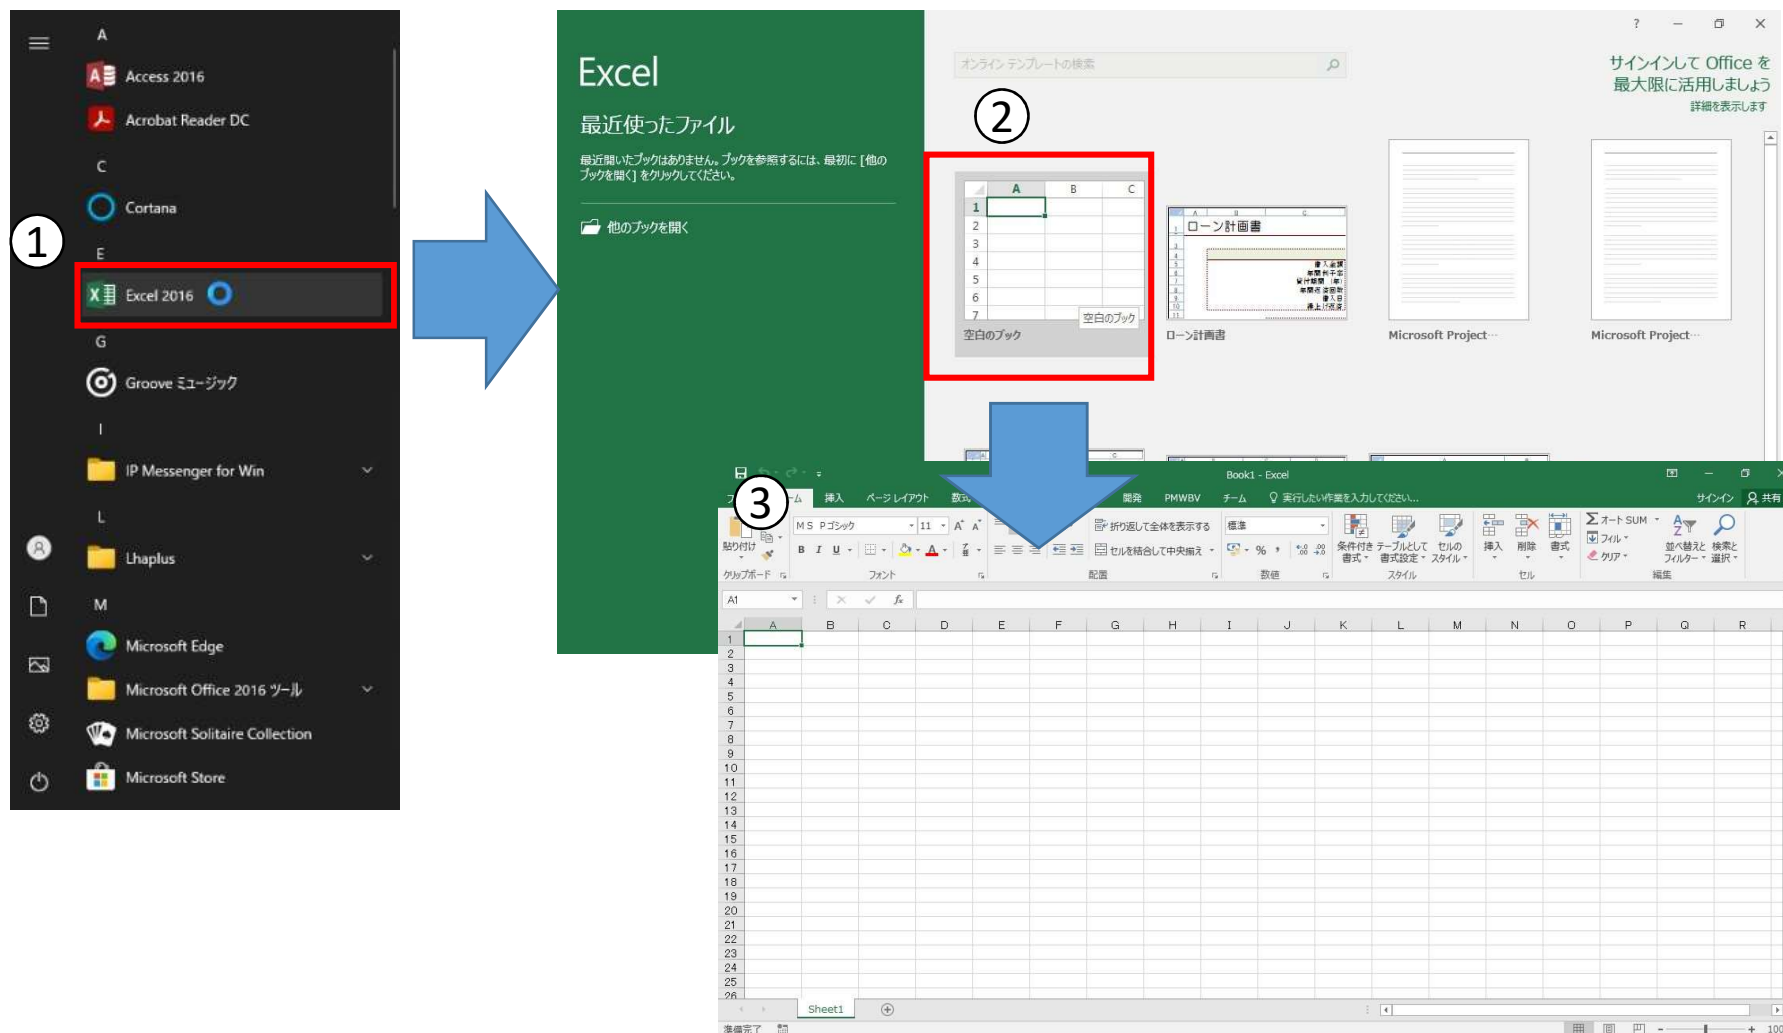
A
Access 2016
Acrobat Reader DC
C
Cortana
E
Excel 2016
G
Groove ミュージック
I
IP Messenger for Win
L
Lhaplus
M
Microsoft Edge
Microsoft Office 2016 ツール
Microsoft Solitaire Collection
Microsoft Store

①

Excel
最近使ったファイル
最近開いたブックはありません。ブックを参照するには、最初に [他のブックを開く] をクリックしてください。
他のブックを開く

オンライン テンプレートの検索
サインインして Office を最大限に活用しましょう
詳細を表示します

②

| | A | B | C |
|---|---|---|---|
| 1 | | | |
| 2 | | | |
| 3 | | | |
| 4 | | | |
| 5 | | | |
| 6 | | | |
| 7 | | | |

空白のブック
空白のブック
ローン計画書
ローン計画書
Microsoft Project···
Microsoft Project···

③

Book1 - Excel
挿入 ページレイアウト 数式 開発 PMWBV チーム 実行したい作業を入力してください... サインイン 共有
貼り付け クリップボード
MS Pゴシック 11 B I U フォント
折り返して全体を表示する セルを結合して中央揃え 配置
標準 % 数値
条件付き書式 テーブルとして書式設定 セルのスタイル スタイル
挿入 削除 書式 セル
オート SUM フィル クリア 並べ替えとフィルター 検索と選択 編集
A1 fx
A B C D E F G H I J K L M N O P Q R
1 2 3 4 5 6 7 8 9 10 11 12 13 14 15 16 17 18 19 20 21 22 23 24 25 26
Sheet1
準備完了